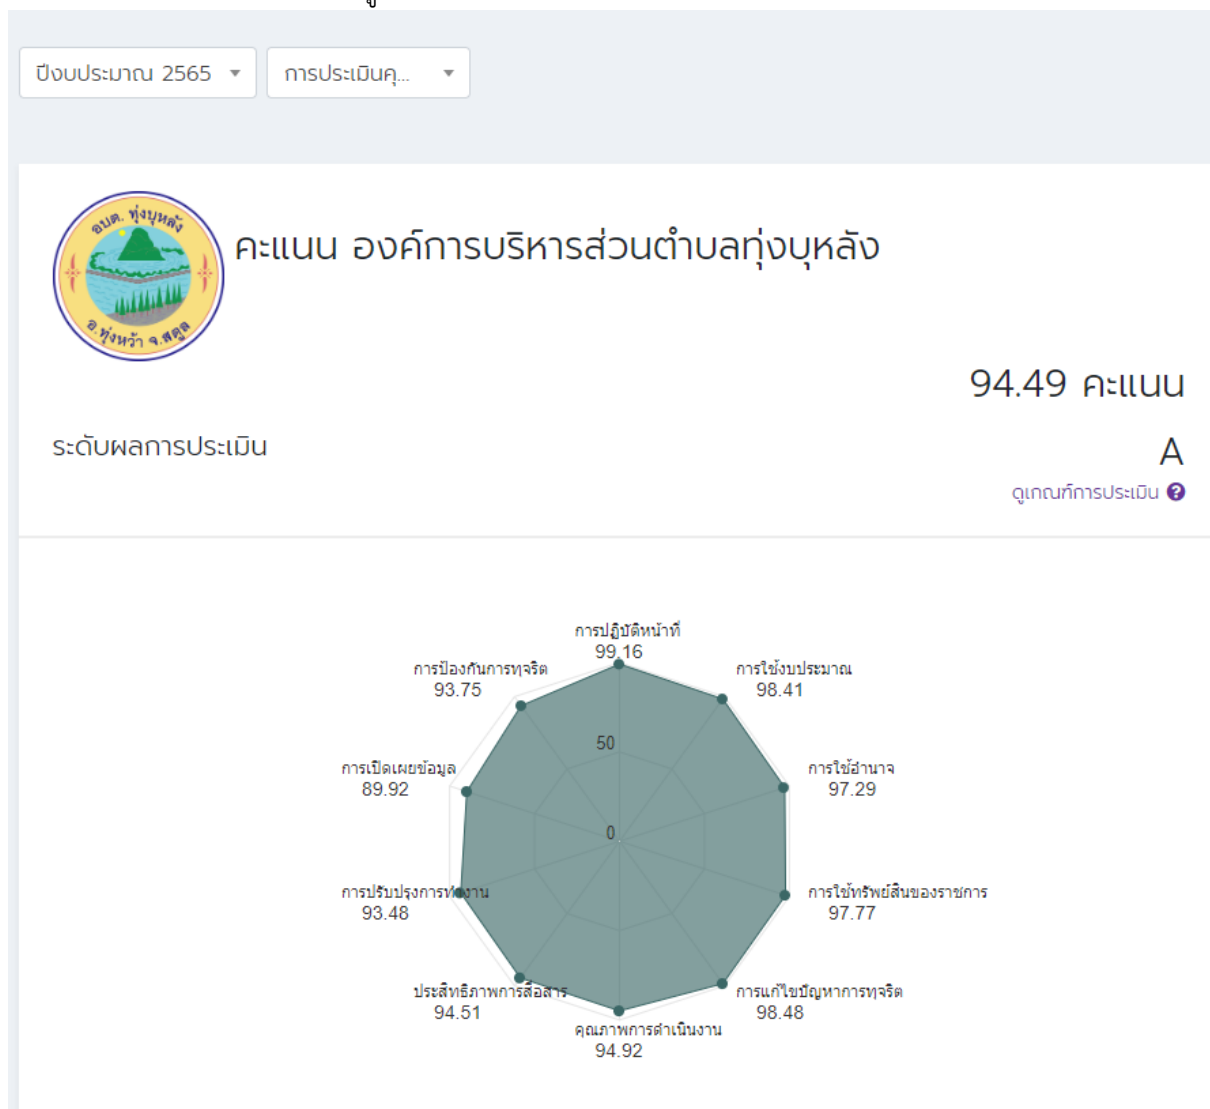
ปีงบประมาณ 2565
การประเมินคุ...

อบต. ทุ่งบุหลัง
อ.ทุ่งหว้า จ.สตูล

คะแนน องค์การบริหารส่วนตำบลทุ่งบุหลัง

94.49 คะแนน

ระดับผลการประเมิน

A

ดูเกณฑ์การประเมิน

การปฏิบัติหน้าที่
99.16

การใช้งบประมาณ
98.41

การใช้อำนาจ
97.29

การใช้ทรัพย์สินของราชการ
97.77

การแก้ไขปัญหาการทุจริต
98.48

คุณภาพการดำเนินงาน
94.92

ประสิทธิภาพการสื่อสาร
94.51

การปรับปรุงการทำงาน
93.48

การเปิดเผยข้อมูล
89.92

การป้องกันการทุจริต
93.75

50

0